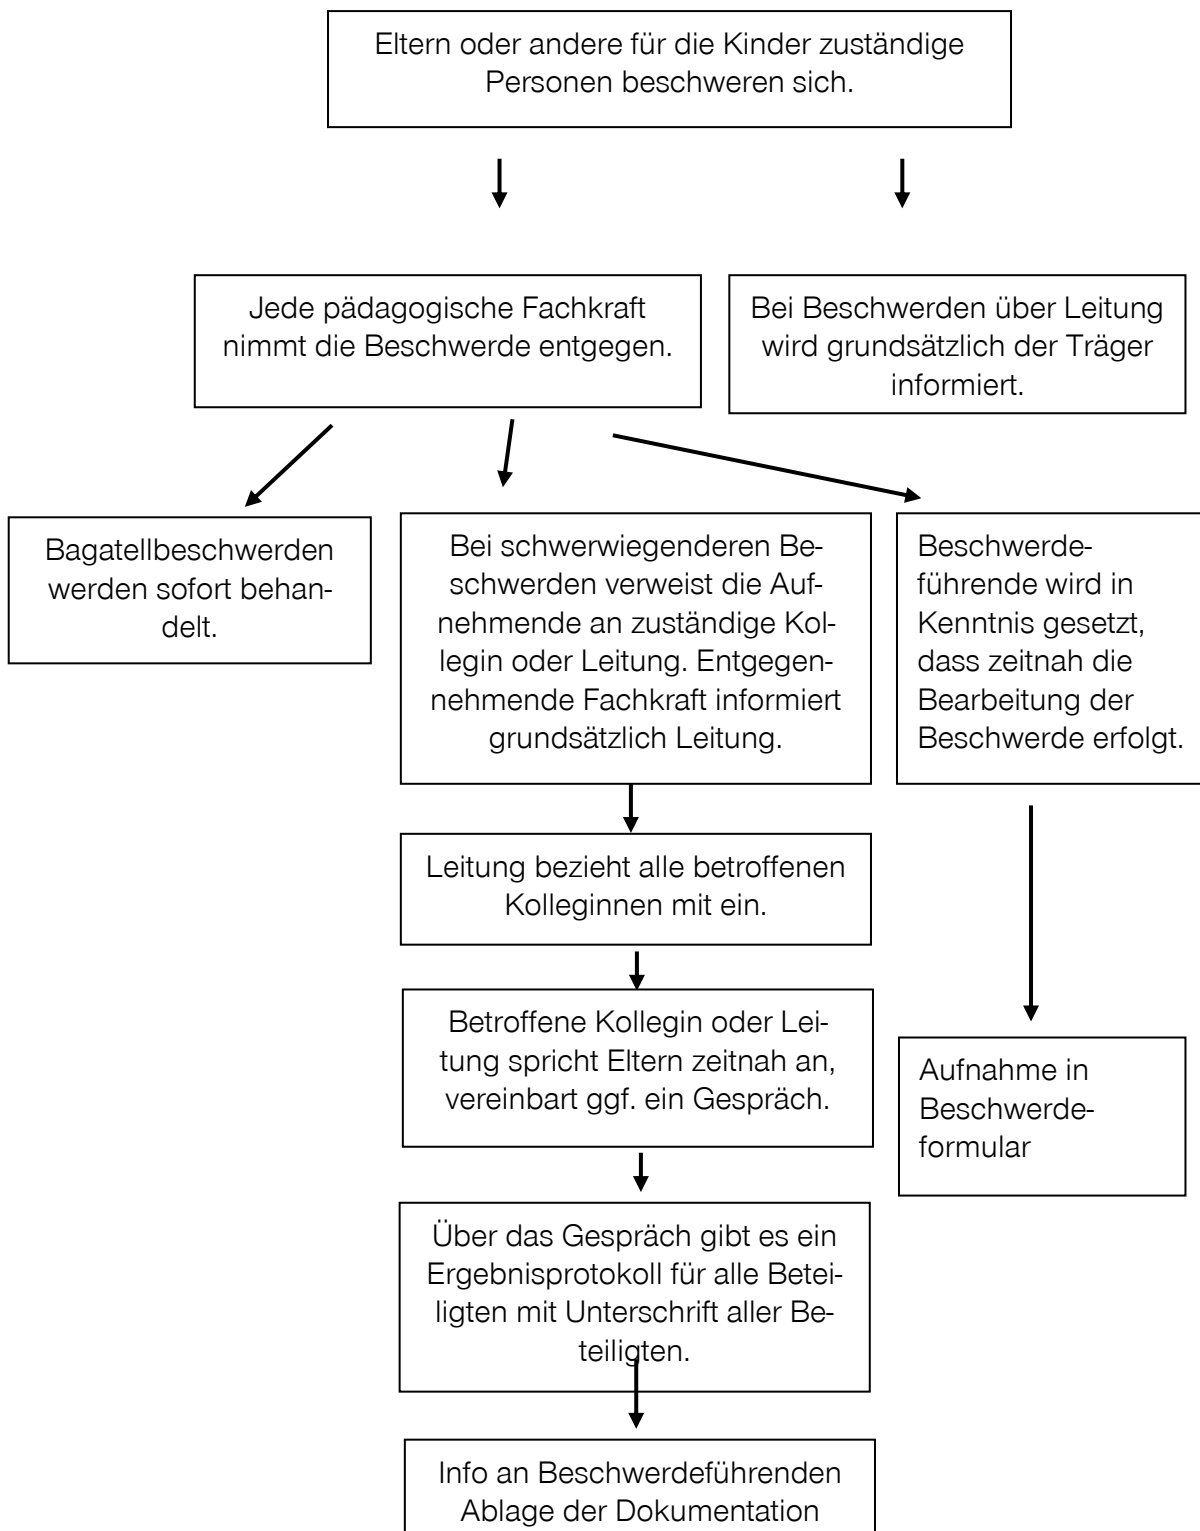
Eltern oder andere für die Kinder zuständige Personen beschweren sich.

Jede pädagogische Fachkraft nimmt die Beschwerde entgegen.

Bei Beschwerden über Leitung wird grundsätzlich der Träger informiert.

Bagatellbeschwerden werden sofort behandelt.

Bei schwerwiegenderen Beschwerden verweist die Aufnehmende an zuständige Kollegin oder Leitung. Entgegennehmende Fachkraft informiert grundsätzlich Leitung.

Beschwerdeführende wird in Kenntnis gesetzt, dass zeitnah die Bearbeitung der Beschwerde erfolgt.

Leitung bezieht alle betroffenen Kolleginnen mit ein.

Betroffene Kollegin oder Leitung spricht Eltern zeitnah an, vereinbart ggf. ein Gespräch.

Aufnahme in Beschwerdeformular

Über das Gespräch gibt es ein Ergebnisprotokoll für alle Beteiligten mit Unterschrift aller Beteiligten.

Info an Beschwerdeführenden Ablage der Dokumentation